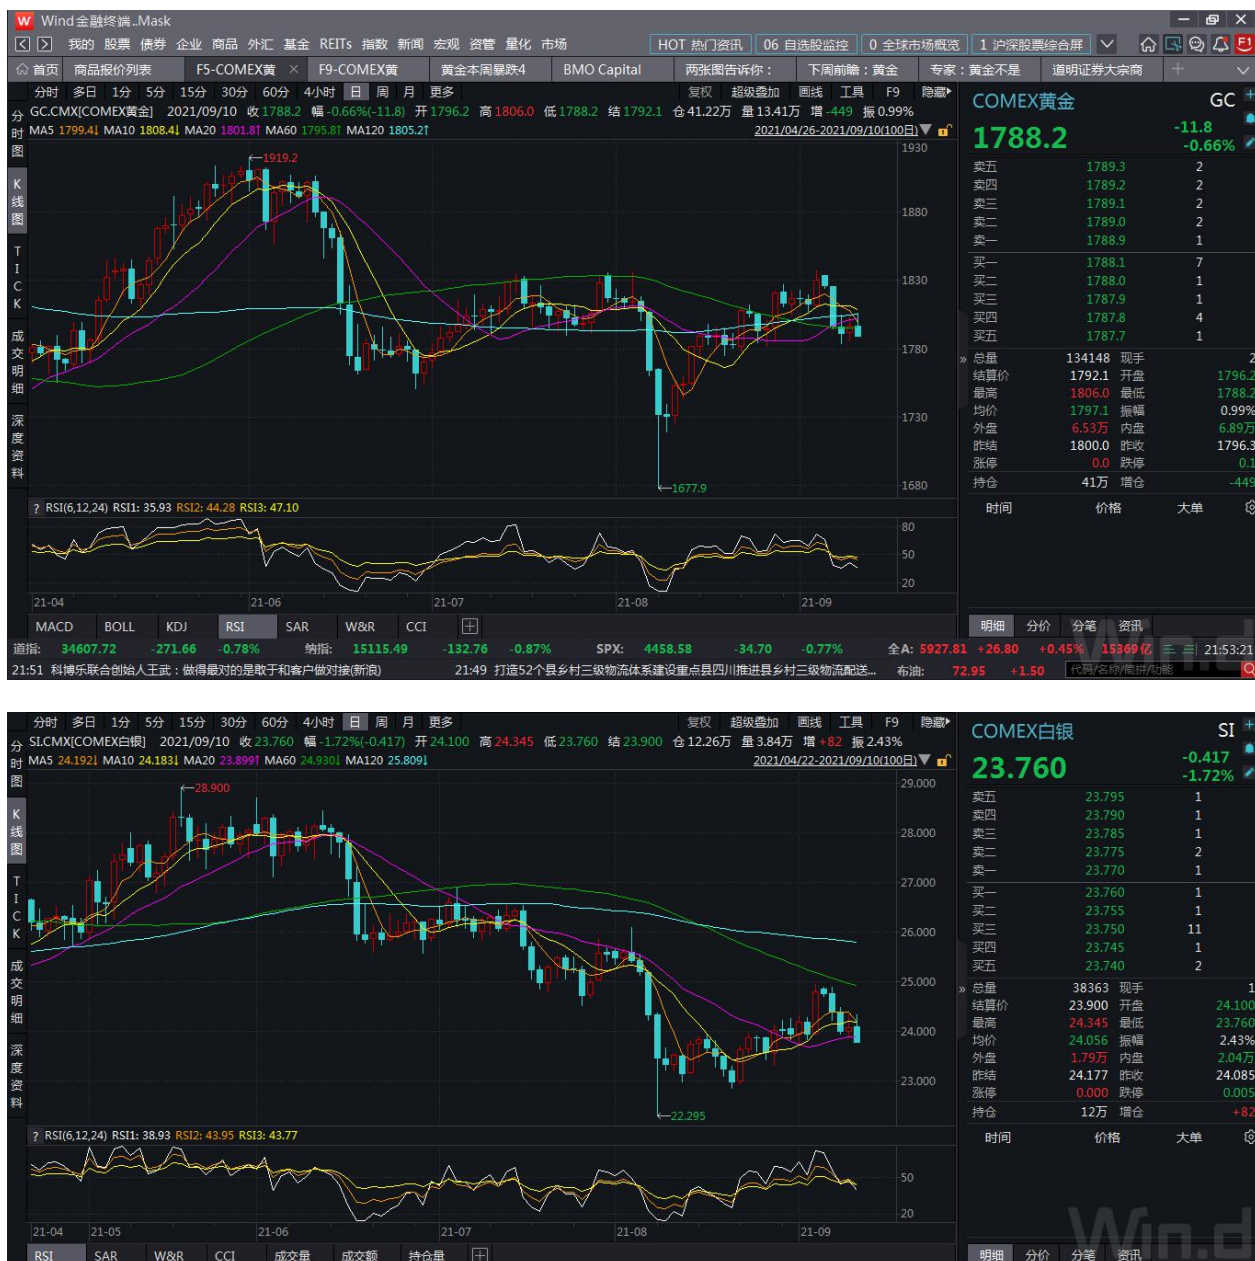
Wind金融终端.Mask

我的 股票 债券 企业 商品 外汇 基金 REITs 指数 新闻 宏观 资管 量化 市场

HOT 热门资讯 06 自选股监控 0 全球市场概览 1 沪深股票综合屏

首页 商品报价列表 F5-COMEX黄 F9-COMEX黄 黄金本周暴跌4 BMO Capital 两张图告诉你： 下周前瞻：黄金 专家：黄金不是 道明证券大宗商

分时 多日 1分 5分 15分 30分 60分 4小时 日 周 月 更多 复权 超级叠加 画线 工具 F9 隐藏

GC.CMX[COMEX黄金] 2021/09/10 收 1788.2 幅 -0.66%(-11.8) 开 1796.2 高 1806.0 低 1788.2 结 1792.1 仓 41.22万 量 13.41万 增 -449 振 0.99%

MA5 1799.4 MA10 1808.4 MA20 1801.8 MA60 1795.8 MA120 1805.2 2021/04/26-2021/09/10(100日)

分时图 K线图 TICK 成交明细 深度资料

1919.2 1677.9

1930 1880 1830 1780 1730 1680

RSI(6,12,24) RSI1: 35.93 RSI2: 44.28 RSI3: 47.10

80 50 20

21-04 21-06 21-07 21-08 21-09

MACD BOLL KDJ RSI SAR W&R CCI

COMEX黄金 GC
1788.2 -11.8 -0.66%

| 卖五 | 1789.3 | 2 |
|---|---|---|
| 卖四 | 1789.2 | 2 |
| 卖三 | 1789.1 | 2 |
| 卖二 | 1789.0 | 2 |
| 卖一 | 1788.9 | 1 |
| 买一 | 1788.1 | 7 |
| 买二 | 1788.0 | 1 |
| 买三 | 1787.9 | 1 |
| 买四 | 1787.8 | 4 |
| 买五 | 1787.7 | 1 |

| 总量 | 134148 | 现手 | 2 |
|---|---|---|---|
| 结算价 | 1792.1 | 开盘 | 1796.2 |
| 最高 | 1806.0 | 最低 | 1788.2 |
| 均价 | 1797.1 | 振幅 | 0.99% |
| 外盘 | 6.53万 | 内盘 | 6.89万 |
| 昨结 | 1800.0 | 昨收 | 1796.3 |
| 涨停 | 0.0 | 跌停 | 0.1 |
| 持仓 | 41万 | 增仓 | -449 |

时间 价格 大单

明细 分价 分笔 资讯

道指: 34607.72 -271.66 -0.78% 纳指: 15115.49 -132.76 -0.87% SPX: 4458.58 -34.70 -0.77% 全A: 5927.81 +26.80 +0.45% 15369亿 21:53:21

21:51 科博乐联合创始人王武：做得最对的是敢于和客户做对接(新浪) 21:49 打造52个县乡村三级物流体系建设重点县四川推进县乡村三级物流配送... 布油: 72.95 +1.50 代码/名称/简拼/功能

分时 多日 1分 5分 15分 30分 60分 4小时 日 周 月 更多 复权 超级叠加 画线 工具 F9 隐藏

SI.CMX[COMEX白银] 2021/09/10 收 23.760 幅 -1.72%(-0.417) 开 24.100 高 24.345 低 23.760 结 23.900 仓 12.26万 量 3.84万 增 +82 振 2.43%

MA5 24.192 MA10 24.183 MA20 23.899 MA60 24.930 MA120 25.809 2021/04/22-2021/09/10(100日)

分时图 K线图 TICK 成交明细 深度资料

28.900 22.295

29.000 28.000 27.000 26.000 25.000 24.000 23.000

RSI(6,12,24) RSI1: 38.93 RSI2: 43.95 RSI3: 43.77

50 20

21-04 21-05 21-06 21-07 21-08 21-09

RSI SAR W&R CCI 成交量 成交额 持仓量

COMEX白银 SI
23.760 -0.417 -1.72%

| 卖五 | 23.795 | 1 |
|---|---|---|
| 卖四 | 23.790 | 1 |
| 卖三 | 23.785 | 1 |
| 卖二 | 23.775 | 2 |
| 卖一 | 23.770 | 1 |
| 买一 | 23.760 | 1 |
| 买二 | 23.755 | 1 |
| 买三 | 23.750 | 11 |
| 买四 | 23.745 | 1 |
| 买五 | 23.740 | 2 |

| 总量 | 38363 | 现手 | 1 |
|---|---|---|---|
| 结算价 | 23.900 | 开盘 | 24.100 |
| 最高 | 24.345 | 最低 | 23.760 |
| 均价 | 24.056 | 振幅 | 2.43% |
| 外盘 | 1.79万 | 内盘 | 2.04万 |
| 昨结 | 24.177 | 昨收 | 24.085 |
| 涨停 | 0.000 | 跌停 | 0.005 |
| 持仓 | 12万 | 增仓 | +82 |

时间 价格 大单

明细 分价 分笔 资讯

Wind